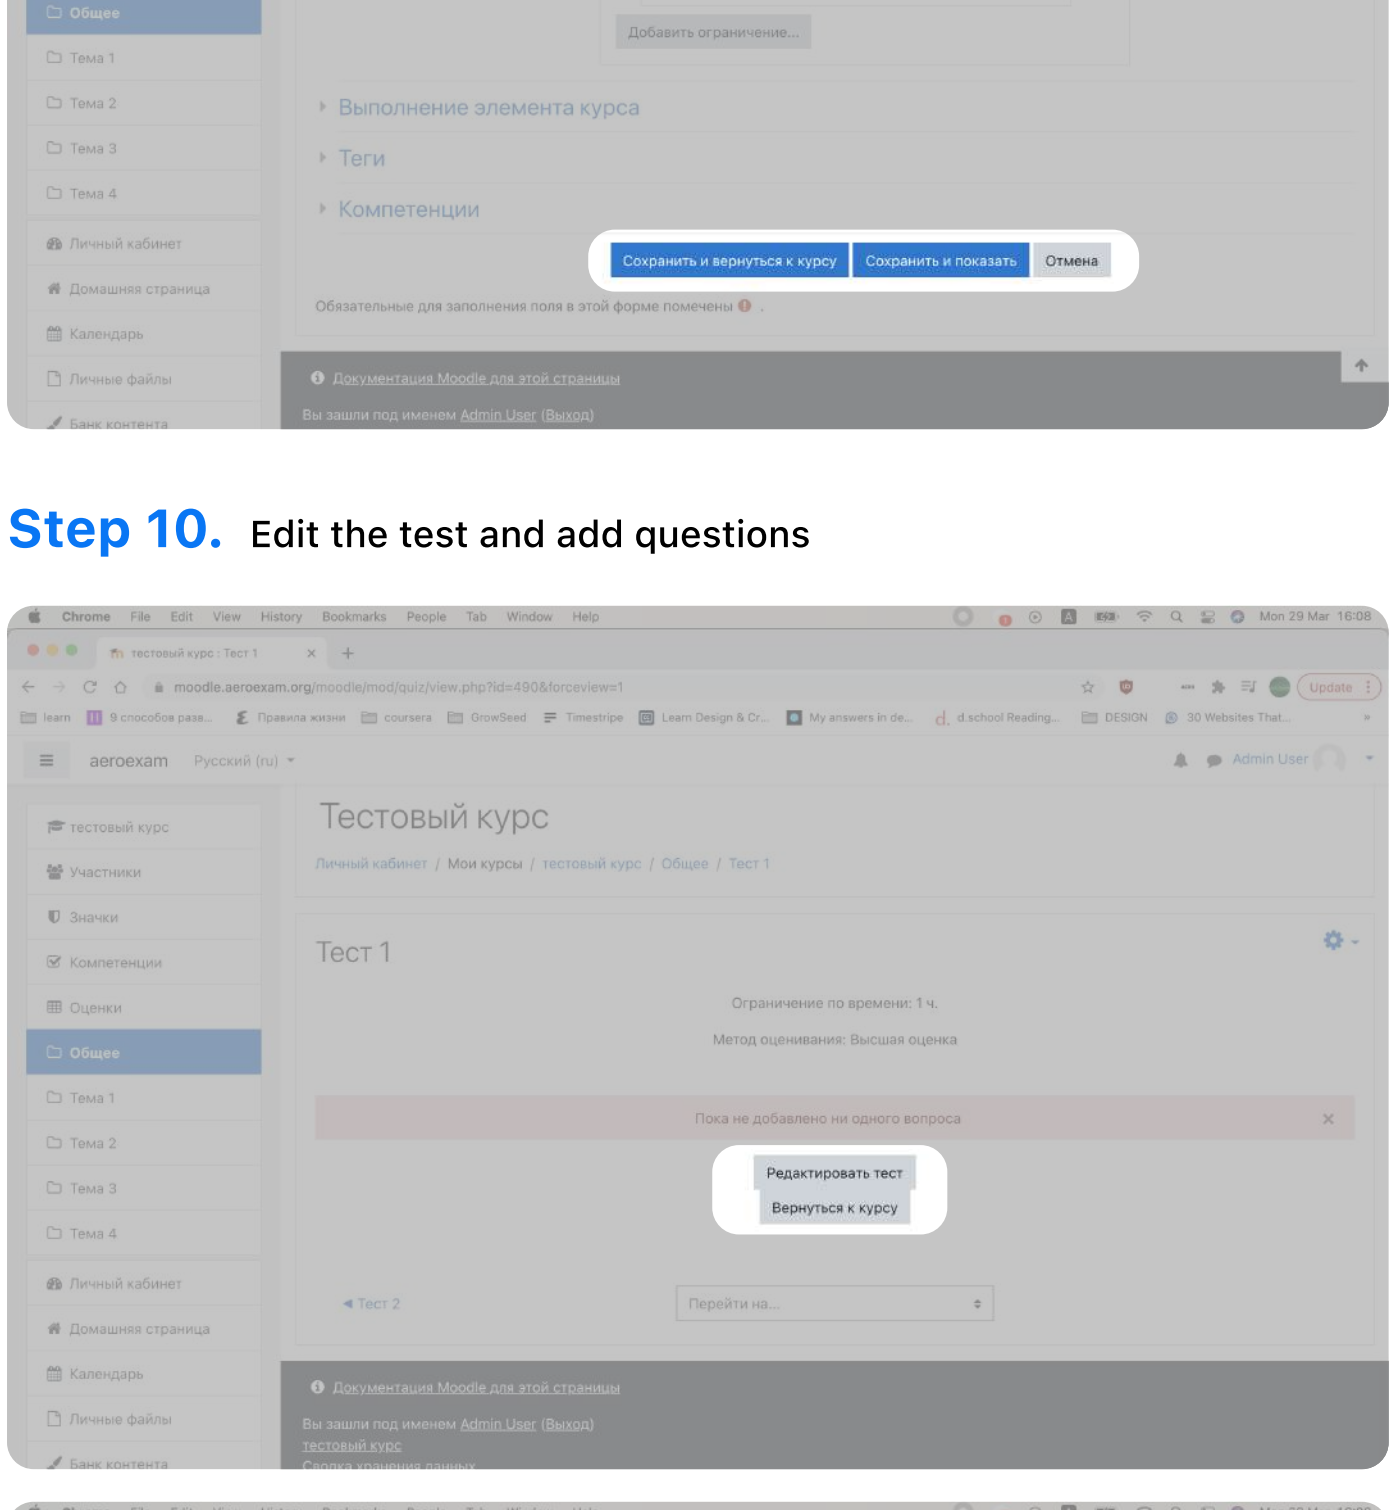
Общее
Тема 1
Тема 2
Тема 3
Тема 4
Личный кабинет
Домашняя страница
Календарь
Личные файлы
Банк контента

Добавить ограничение...

Выполнение элемента курса
Теги
Компетенции

Сохранить и вернуться к курсу
Сохранить и показать
Отмена

Обязательные для заполнения поля в этой форме помечены .

Документация Moodle для этой страницы
Вы зашли под именем Admin User (Выход)

Step 10. Edit the test and add questions

Chrome File Edit View History Bookmarks People Tab Window Help
Mon 29 Mar 16:08
тестовый курс : Тест 1
moodle.aeroexam.org/moodle/mod/quiz/view.php?id=490&forceview=1
Update
learn 9 способов раза... Правила жизни coursera GrowSeed Timestripe Learn Design & Cr... My answers in de... d.school Reading... DESIGN 30 Websites That...

aeroexam Русский (ru)
Admin User

тестовый курс
Участники
Значки
Компетенции
Оценки
Общее
Тема 1
Тема 2
Тема 3
Тема 4
Личный кабинет
Домашняя страница
Календарь
Личные файлы
Банк контента

Тестовый курс
Личный кабинет / Мои курсы / тестовый курс / Общее / Тест 1

Тест 1
Ограничение по времени: 1 ч.
Метод оценивания: Высшая оценка
Пока не добавлено ни одного вопроса
Редактировать тест
Вернуться к курсу
◄ Тест 2
Перейти на...

Документация Moodle для этой страницы
Вы зашли под именем Admin User (Выход)
тестовый курс
Сводка хранения данных